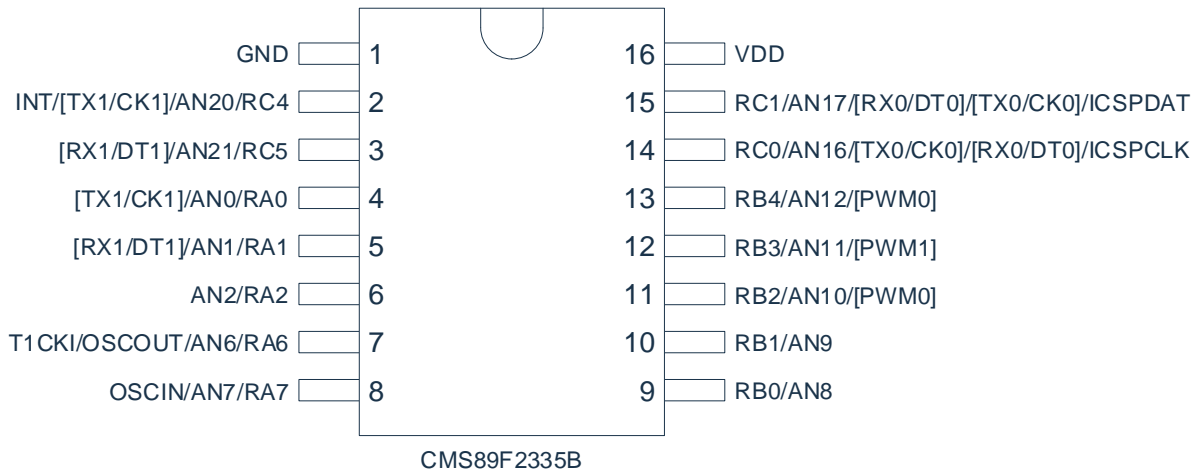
GND 1
INT/[TX1/CK1]/AN20/RC4 2
[RX1/DT1]/AN21/RC5 3
[TX1/CK1]/AN0/RA0 4
[RX1/DT1]/AN1/RA1 5
AN2/RA2 6
T1CKI/OSCOUT/AN6/RA6 7
OSCIN/AN7/RA7 8

16 VDD
15 RC1/AN17/[RX0/DT0]/[TX0/CK0]/ICSPDAT
14 RC0/AN16/[TX0/CK0]/[RX0/DT0]/ICSPCLK
13 RB4/AN12/[PWM0]
12 RB3/AN11/[PWM1]
11 RB2/AN10/[PWM0]
10 RB1/AN9
9 RB0/AN8

CMS89F2335B